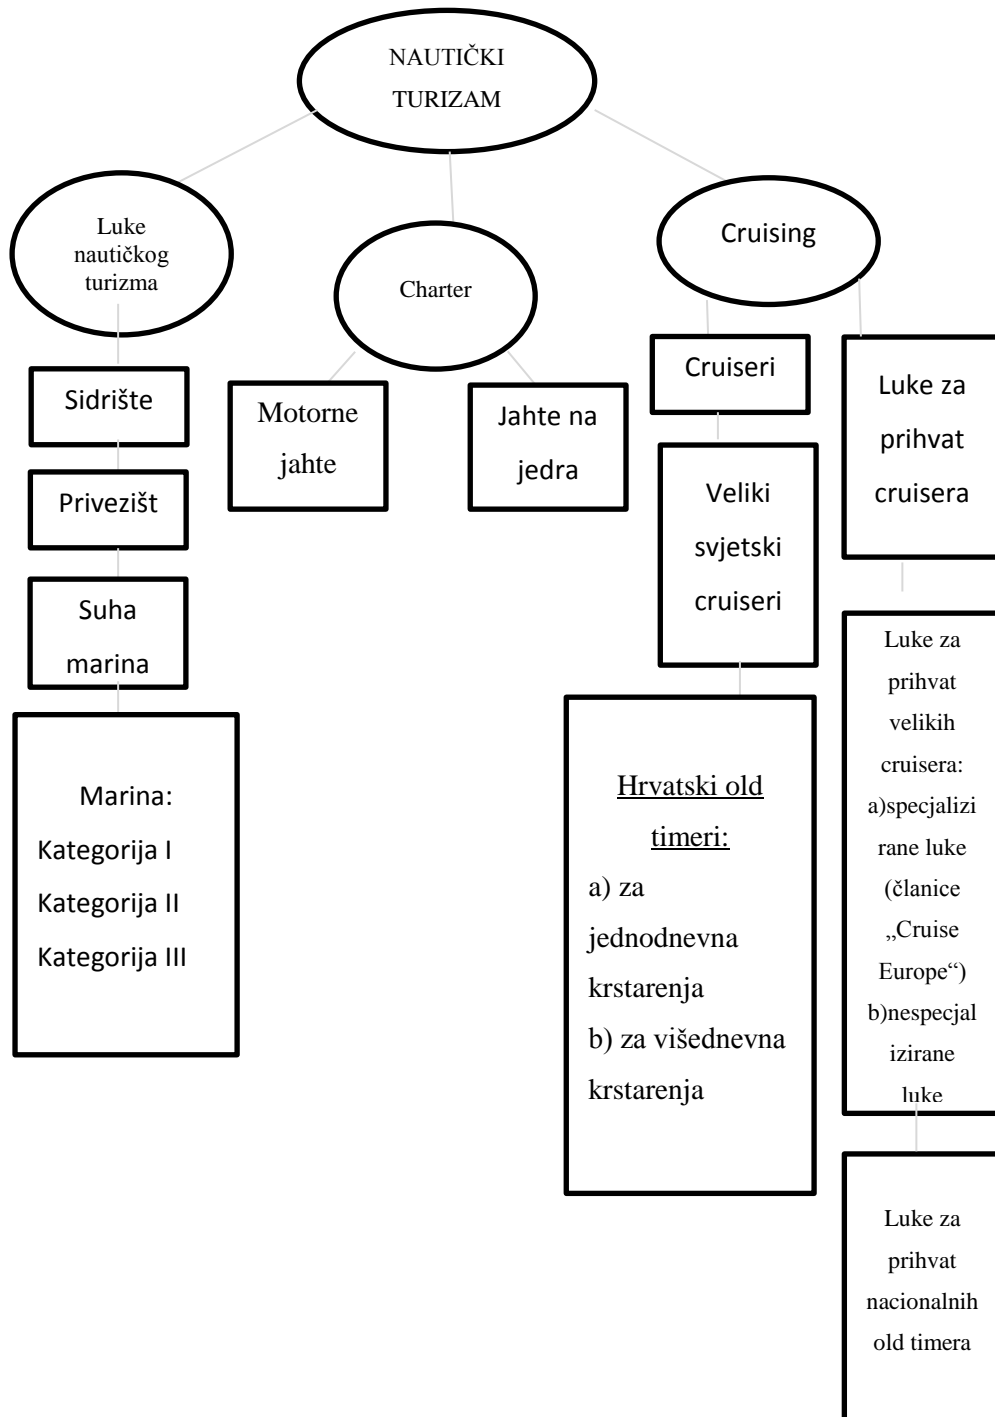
NAUTIČKI TURIZAM

Luke nautičkog turizma

Charter

Cruising

Sidrište

Motorne jahte

Jahte na jedra

Cruiseri

Luke za prihvat cruisera

Privezišt

Veliki svjetski cruiseri

Suha marina

Marina:
Kategorija I
Kategorija II
Kategorija III

Hrvatski old timeri:
a) za jednodnevna krstarenja
b) za višednevna krstarenja

Luke za prihvat velikih cruisera:
a)specjalizirane luke (članice „Cruise Europe")
b)nespecjalizirane luke

Luke za prihvat nacionalnih old timera